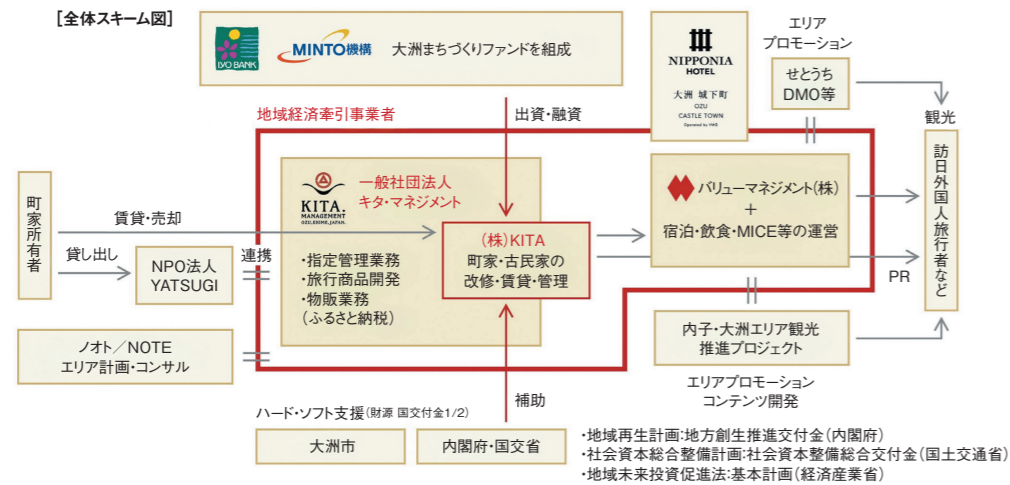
[全体スキーム図]

IYO BANK

MINTO機構

大洲まちづくりファンドを組成

NIPPONIA HOTEL

大洲 城下町

OZU CASTLE TOWN

Operated by VMG

エリア プロモーション

せとうち DMO等

観光

地域経済牽引事業者

出資・融資

町家所有者

賃貸・売却

貸し出し

NPO法人 YATSUGI

連携

KITA. MANAGEMENT OZU EHIME JAPAN

一般社団法人 キタ・マネジメント

・指定管理業務
・旅行商品開発
・物販業務
(ふるさと納税)

(株)KITA
町家・古民家の改修・賃貸・管理

バリューマネジメント(株)
+
宿泊・飲食・MICE等の運営

訪日外国人旅行者など

PR

ノオト／NOTE
エリア計画・コンサル

内子・大洲エリア観光推進プロジェクト

エリアプロモーション
コンテンツ開発

補助

ハード・ソフト支援(財源 国交付金1/2)

大洲市

内閣府・国交省

・地域再生計画:地方創生推進交付金(内閣府)
・社会資本総合整備計画:社会資本整備総合交付金(国土交通省)
・地域未来投資促進法:基本計画(経済産業省)